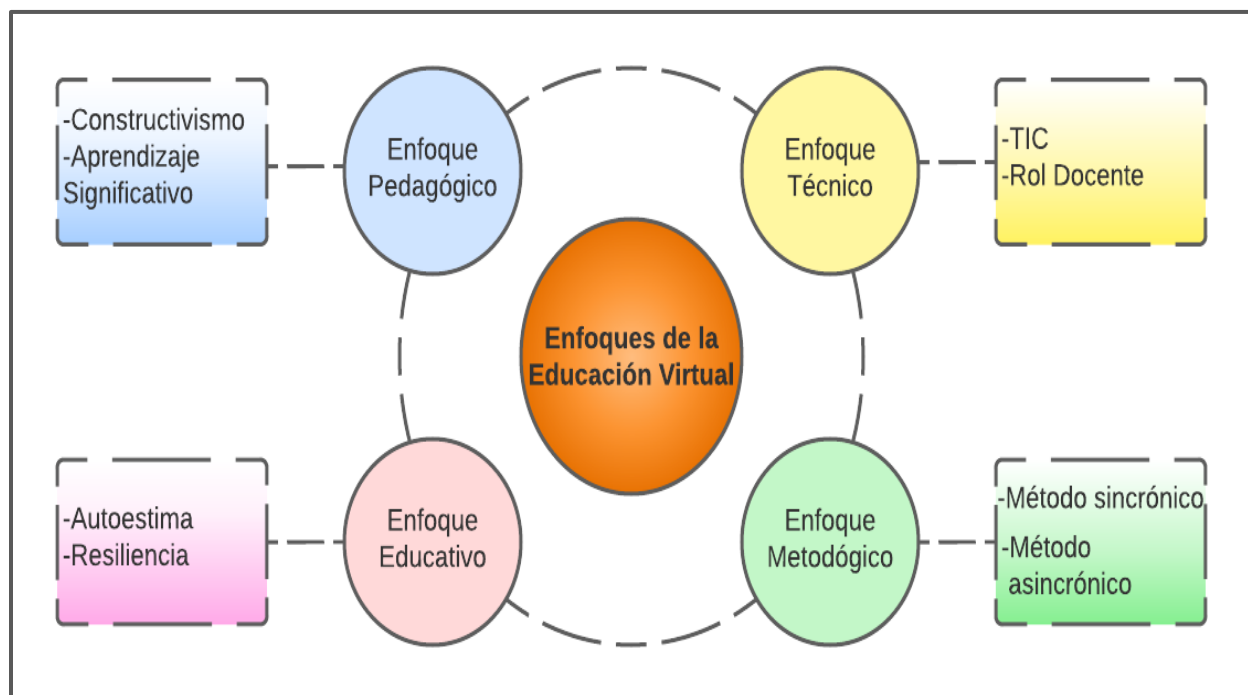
-Constructivismo
-Aprendizaje Significativo

Enfoque Pedagógico

Enfoque Técnico

-TIC
-Rol Docente

Enfoques de la Educación Virtual

-Autoestima
-Resiliencia

Enfoque Educativo

Enfoque Metodógico

-Método sincrónico
-Método asincrónico